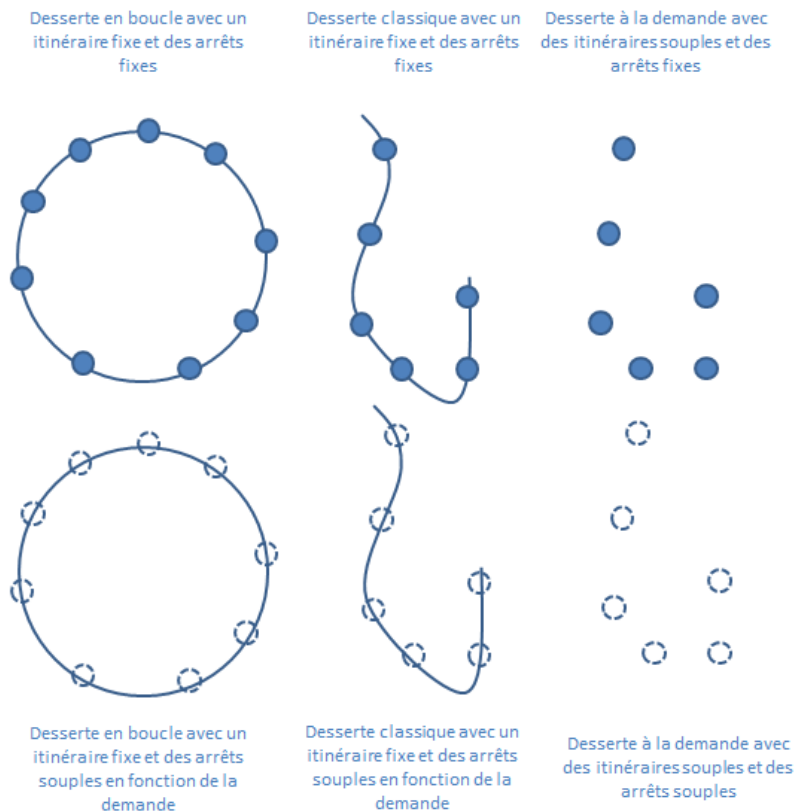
Desserte en boucle avec un itinéraire fixe et des arrêts fixes

Desserte classique avec un itinéraire fixe et des arrêts fixes

Desserte à la demande avec des itinéraires souples et des arrêts fixes

Desserte en boucle avec un itinéraire fixe et des arrêts souples en fonction de la demande

Desserte classique avec un itinéraire fixe et des arrêts souples en fonction de la demande

Desserte à la demande avec des itinéraires souples et des arrêts souples